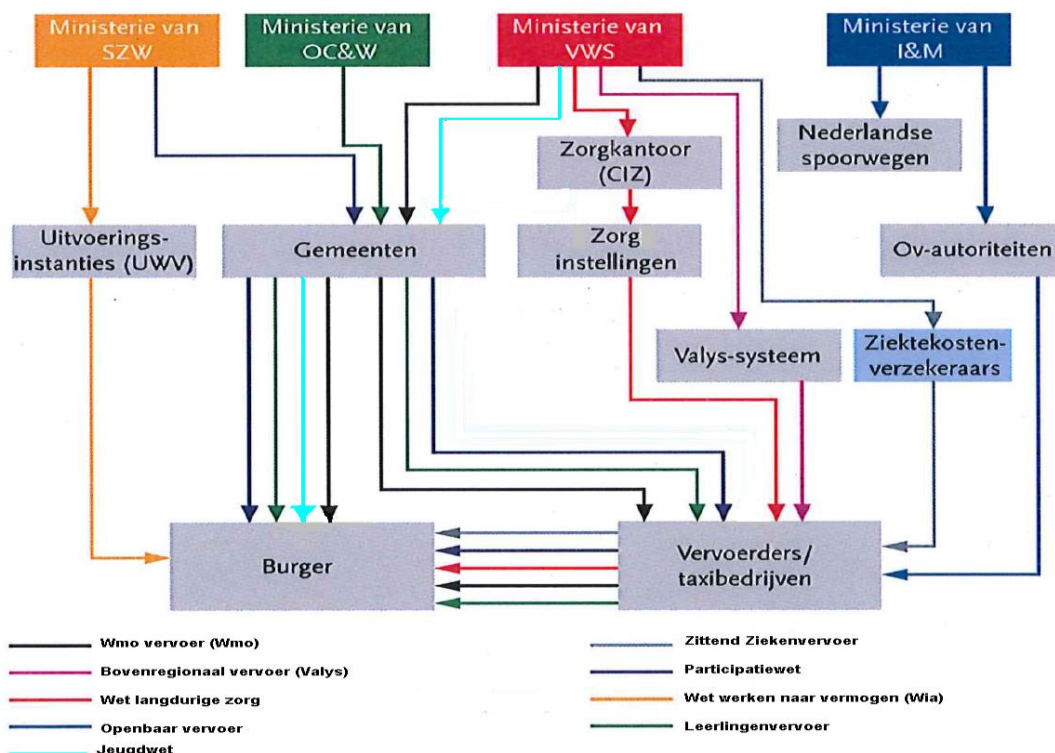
Ministerie van SZW

Ministerie van OC&W

Ministerie van VWS

Ministerie van I&M

Zorgkantoor (CIZ)

Nederlandse spoorwegen

Uitvoeringsinstanties (UWV)

Gemeenten

Zorg instellingen

Ov-autoriteiten

Valys-systeem

Ziektekostenverzekeraars

Burger

Vervoerders/ taxibedrijven

Wmo vervoer (Wmo)

Bovenregionaal vervoer (Valys)

Wet langdurige zorg

Openbaar vervoer

Jeugdwet

Zittend Ziekenvervoer

Participatiewet

Wet werken naar vermogen (Wia)

Leerlingenvervoer